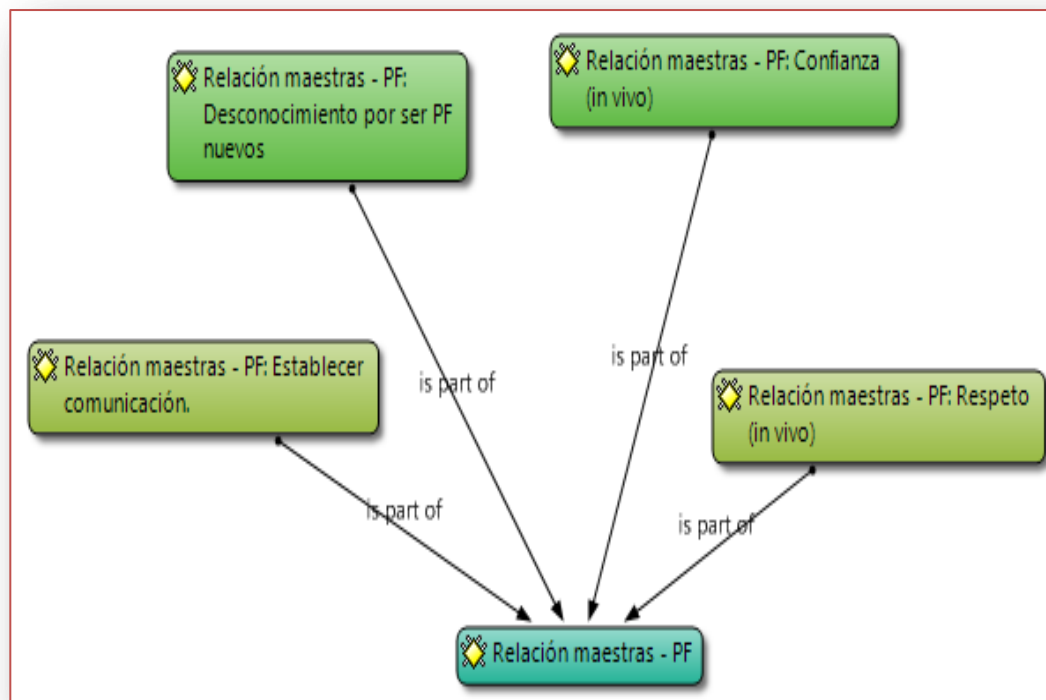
Relación maestras - PF: Desconocimiento por ser PF nuevos

Relación maestras - PF: Confianza (in vivo)

Relación maestras - PF: Establecer comunicación.

is part of

is part of

Relación maestras - PF: Respeto (in vivo)

is part of

is part of

Relación maestras - PF